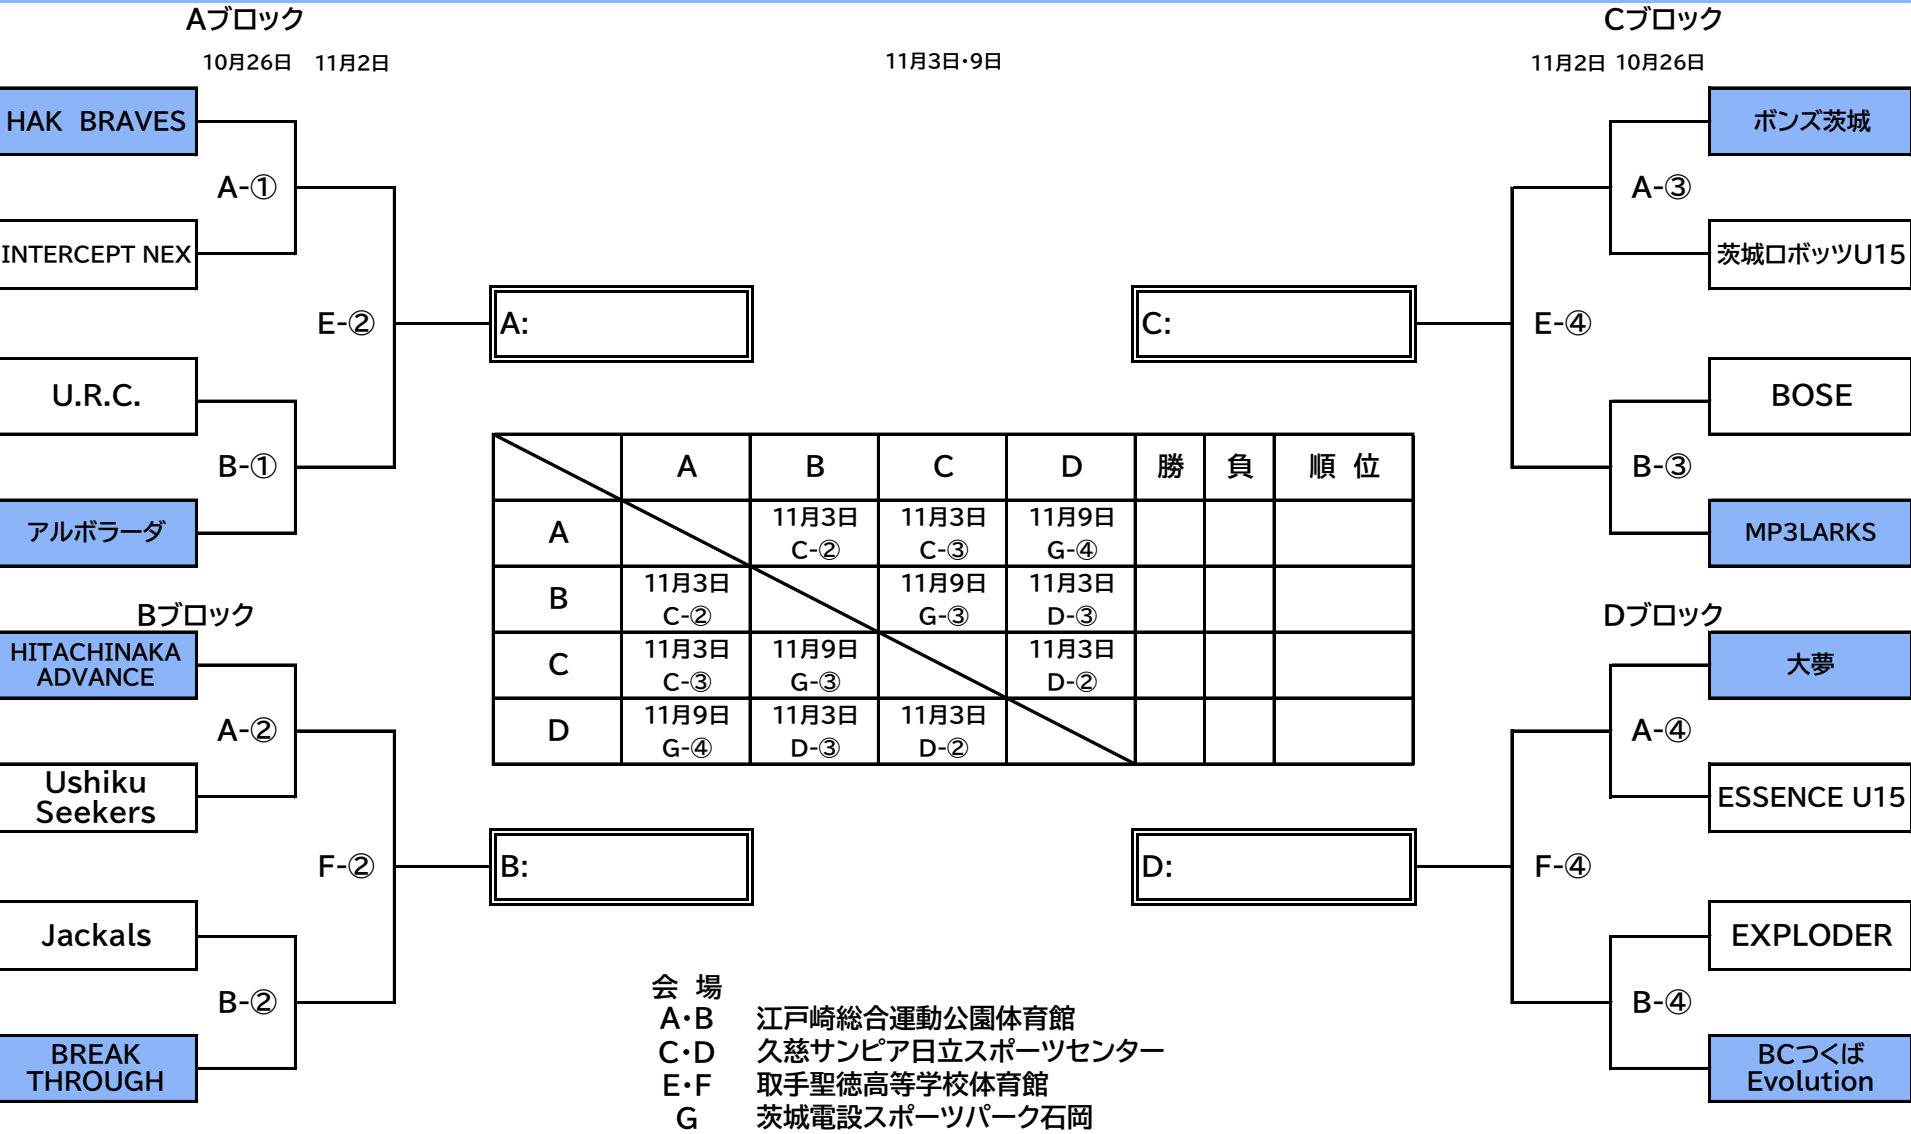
Aブロック

10月26日 11月2日

11月3日・9日

Cブロック

11月2日 10月26日

HAK BRAVES

A-①

INTERCEPT NEX

E-②

A:

U.R.C.

B-①

アルボラーダ

ボンズ茨城

A-③

茨城ロボッツU15

E-④

C:

BOSE

B-③

MP3LARKS

| | A | B | C | D | 勝 | 負 | 順 位 |
|---|---|---|---|---|---|---|---|
| A | | 11月3日 C-② | 11月3日 C-③ | 11月9日 G-④ | | | |
| B | 11月3日 C-② | | 11月9日 G-③ | 11月3日 D-③ | | | |
| C | 11月3日 C-③ | 11月9日 G-③ | | 11月3日 D-② | | | |
| D | 11月9日 G-④ | 11月3日 D-③ | 11月3日 D-② | | | | |

Bブロック

HITACHINAKA ADVANCE

A-②

Ushiku Seekers

F-②

B:

Jackals

B-②

BREAK THROUGH

Dブロック

大夢

A-④

ESSENCE U15

F-④

D:

EXPLODER

B-④

BCつくば Evolution

会 場
A・B 江戸崎総合運動公園体育館
C・D 久慈サンピア日立スポーツセンター
E・F 取手聖徳高等学校体育館
G 茨城電設スポーツパーク石岡